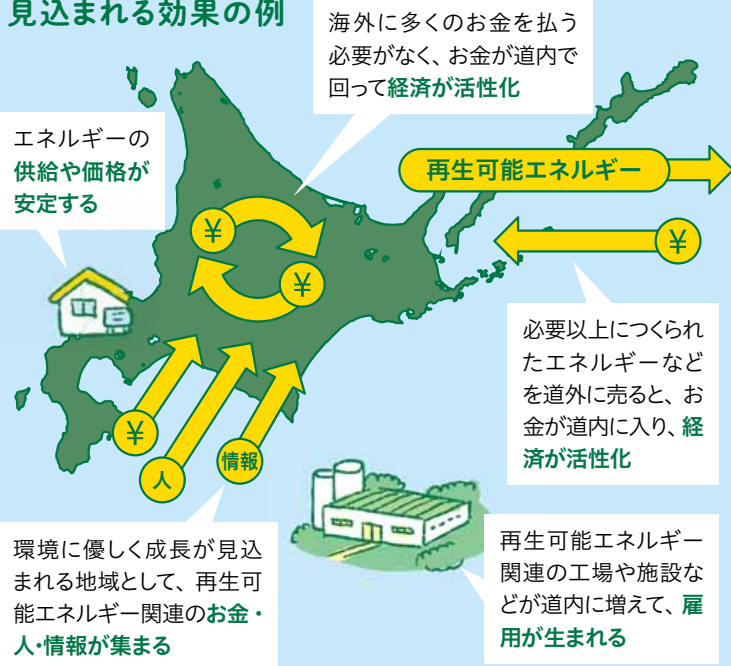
見込まれる効果の例

海外に多くのお金を払う必要がなく、お金が道内で回って経済が活性化

エネルギーの供給や価格が安定する

再生可能エネルギー

¥

¥

¥

必要以上につくられたエネルギーなどを道外に売ると、お金が道内に入り、経済が活性化

¥

人

情報

環境に優しく成長が見込まれる地域として、再生可能エネルギー関連のお金・人・情報が集まる

再生可能エネルギー関連の工場や施設などが道内に増えて、雇用が生まれる